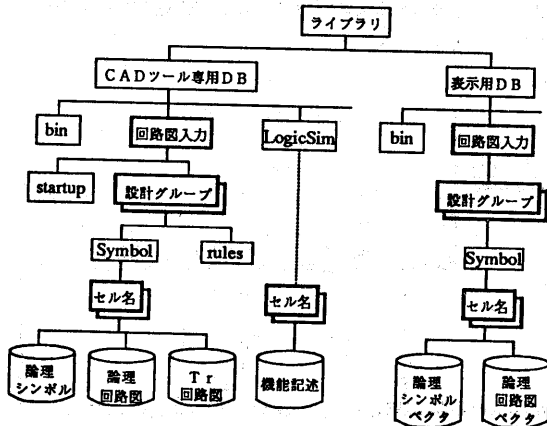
ライブラリ

CADツール専用DB

表示用DB

bin

回路図入力

LogicSim

bin

回路図入力

startup

設計グループ

設計グループ

Symbol

rules

Symbol

セル名

セル名

セル名

論理シンボル

論理回路図

Tr回路図

機能記述

論理シンボルベクタ

論理回路図ベクタ